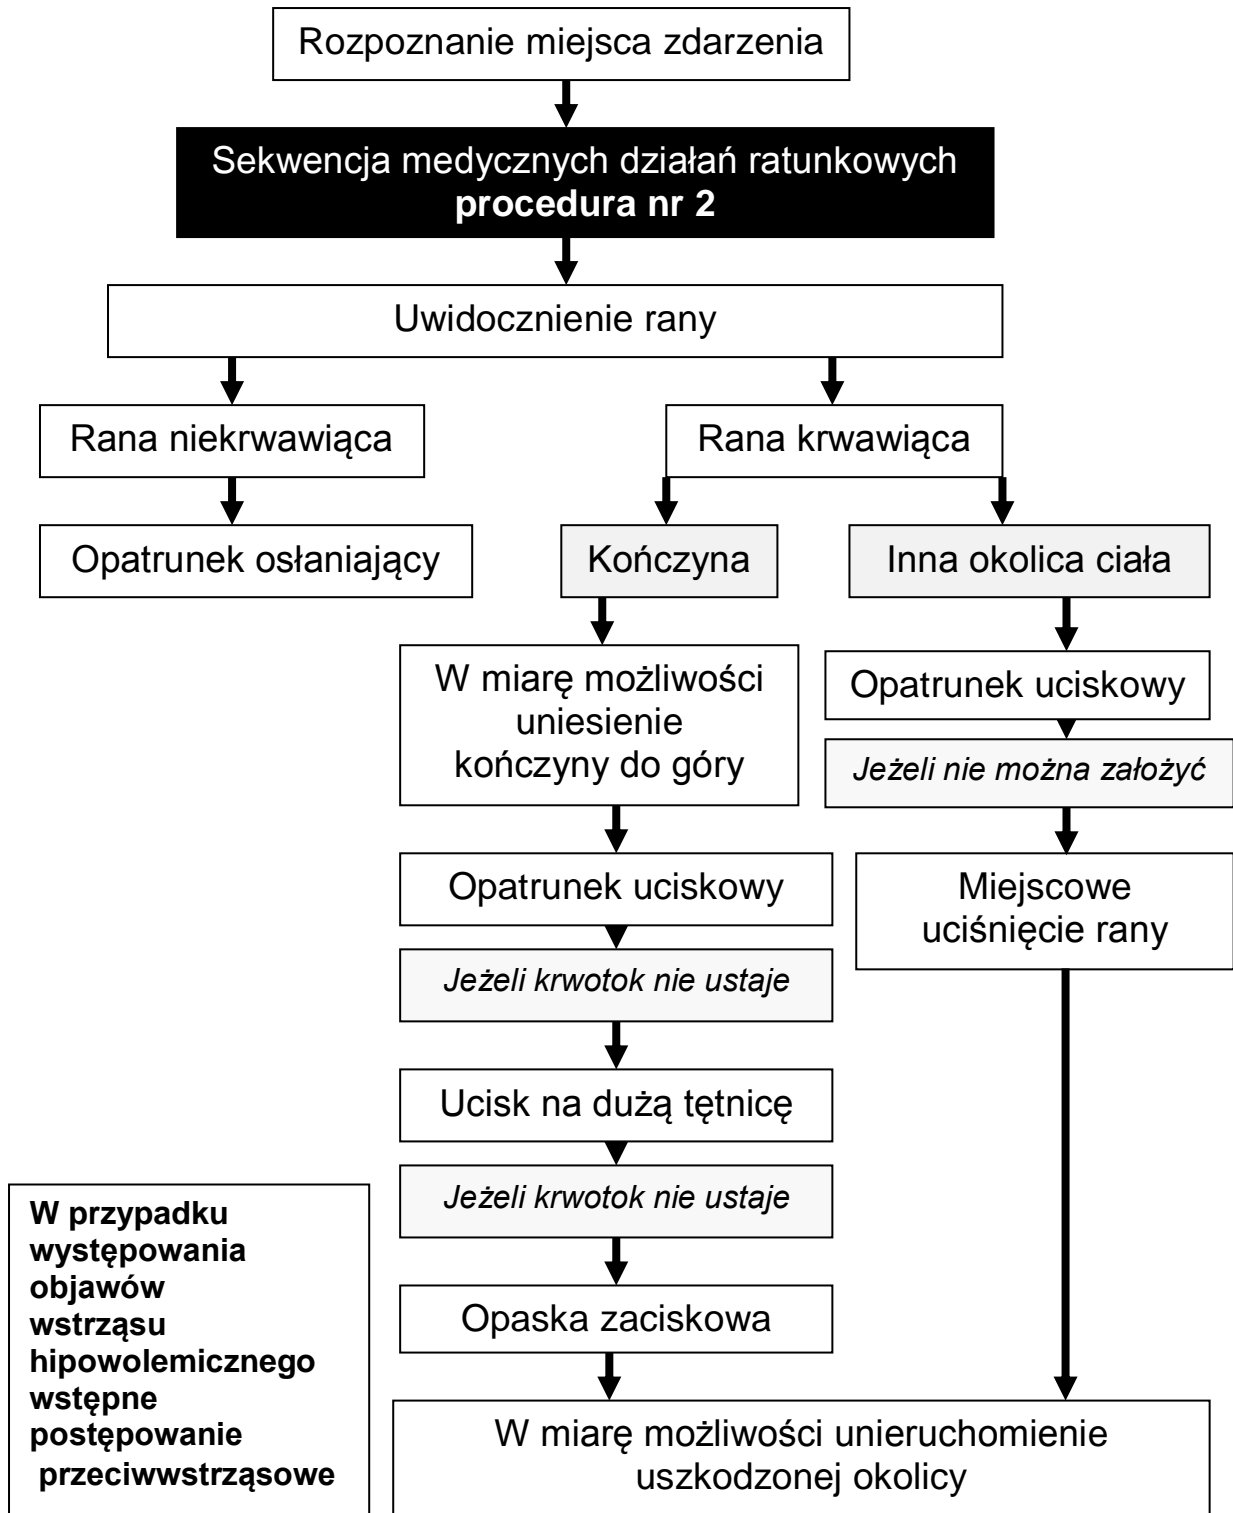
Rozpoznanie miejsca zdarzenia

Sekwencja medycznych działań ratunkowych
**procedura nr 2**

Uwidocznienie rany

Rana niekrwawiąca

Opatrunek osłaniający

Rana krwawiąca

Kończyna

W miarę możliwości uniesienie kończyny do góry

Opatrunek uciskowy

*Jeżeli krwotok nie ustaje*

Ucisk na dużą tętnicę

*Jeżeli krwotok nie ustaje*

Opaska zaciskowa

Inna okolica ciała

Opatrunek uciskowy

*Jeżeli nie można założyć*

Miejscowe uciśnięcie rany

W miarę możliwości unieruchomienie uszkodzonej okolicy

**W przypadku występowania objawów wstrząsu hipowolemicznego wstępne postępowanie przeciwwstrząsowe**